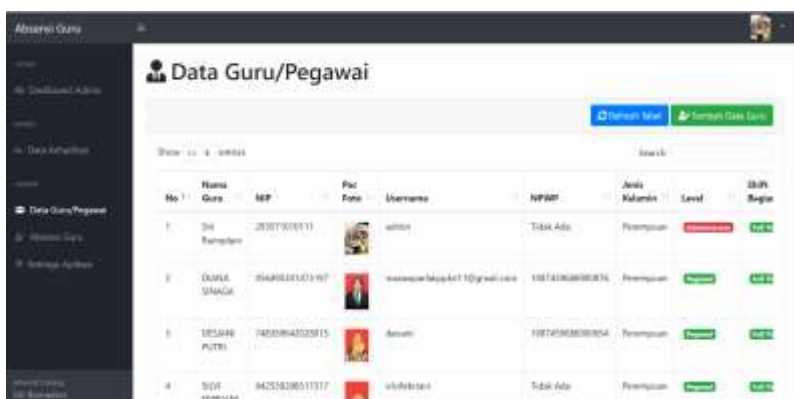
Absensi Guru

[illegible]
Dashboard Admin
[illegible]
Data Kehadiran
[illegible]
Data Guru/Pegawai
Absensi Guru
Settings Aplikasi

Data Guru/Pegawai

Refresh Tabel
Tambah Data Guru

Show 10 entries

Search:

| No | Nama Guru | NIP | Pas Foto | Username | NPWP | Jenis Kelamin | Level | Shift Bagian |
|---|---|---|---|---|---|---|---|---|
| 1 | Sri Ramadani | 20207101011 | | admin | Tidak Ada | Perempuan | Administrator | Full Ti |
| 2 | DIANA SINAGA | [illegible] | | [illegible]@gmail.com | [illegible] | Perempuan | Pegawai | Full Ti |
| 3 | DESIANI PUTRI | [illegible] | | desiani | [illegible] | Perempuan | Pegawai | Full Ti |
| 4 | SISKA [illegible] | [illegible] | | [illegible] | Tidak Ada | Perempuan | Pegawai | Full Ti |

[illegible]